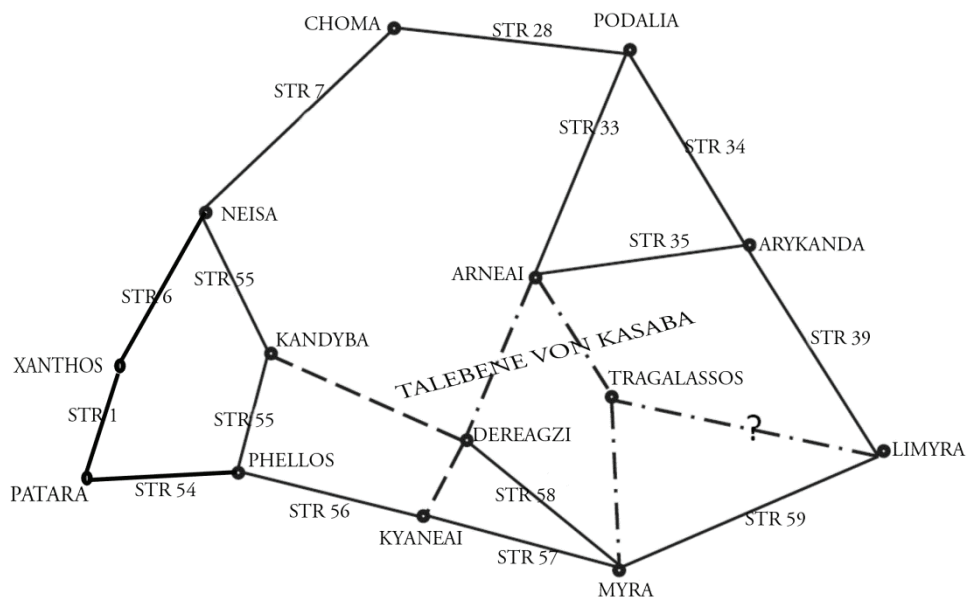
CHOMA
STR 28
PODALIA
STR 7
STR 33
STR 34
NEISA
STR 35
ARYKANDA
ARNEAI
STR 6
STR 55
TALEBENE VON KASABA
KANDYBA
STR 39
XANTHOS
TRAGALASSOS
STR 1
STR 55
?
DEREAGZI
LIMYRA
PHELLOS
PATARA
STR 54
STR 58
STR 56
STR 59
KYANEAI
STR 57
MYRA